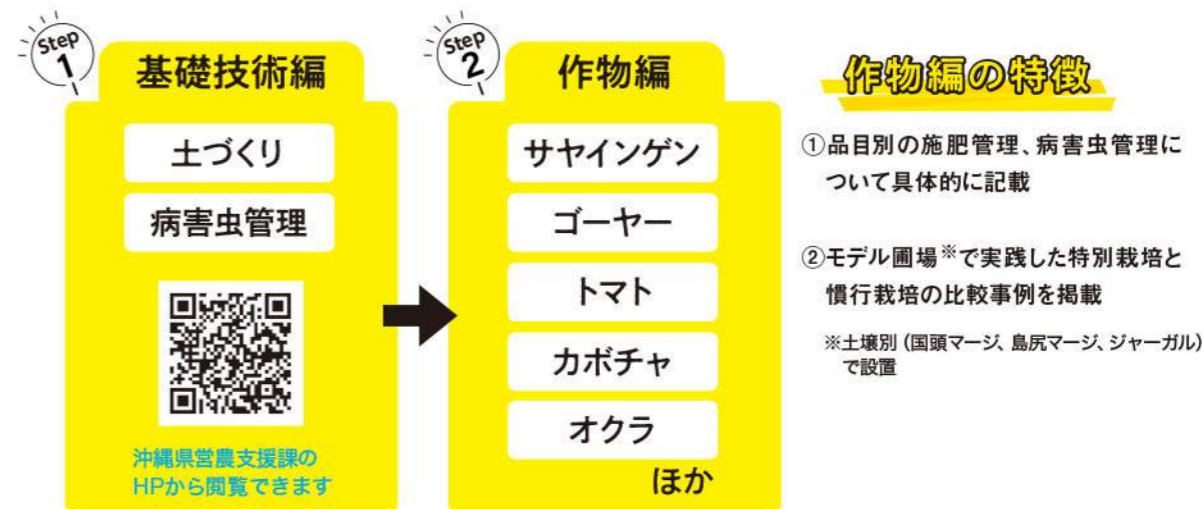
Step 1
基礎技術編

土づくり

病害虫管理

沖縄県営農支援課のHPから閲覧できます

Step 2
作物編

サヤインゲン

ゴーヤー

トマト

カボチャ

オクラ

ほか

作物編の特徴

①品目別の施肥管理、病害虫管理について具体的に記載

②モデル圃場※で実践した特別栽培と慣行栽培の比較事例を掲載

※土壌別（国頭マージ、島尻マージ、ジャーガル）で設置